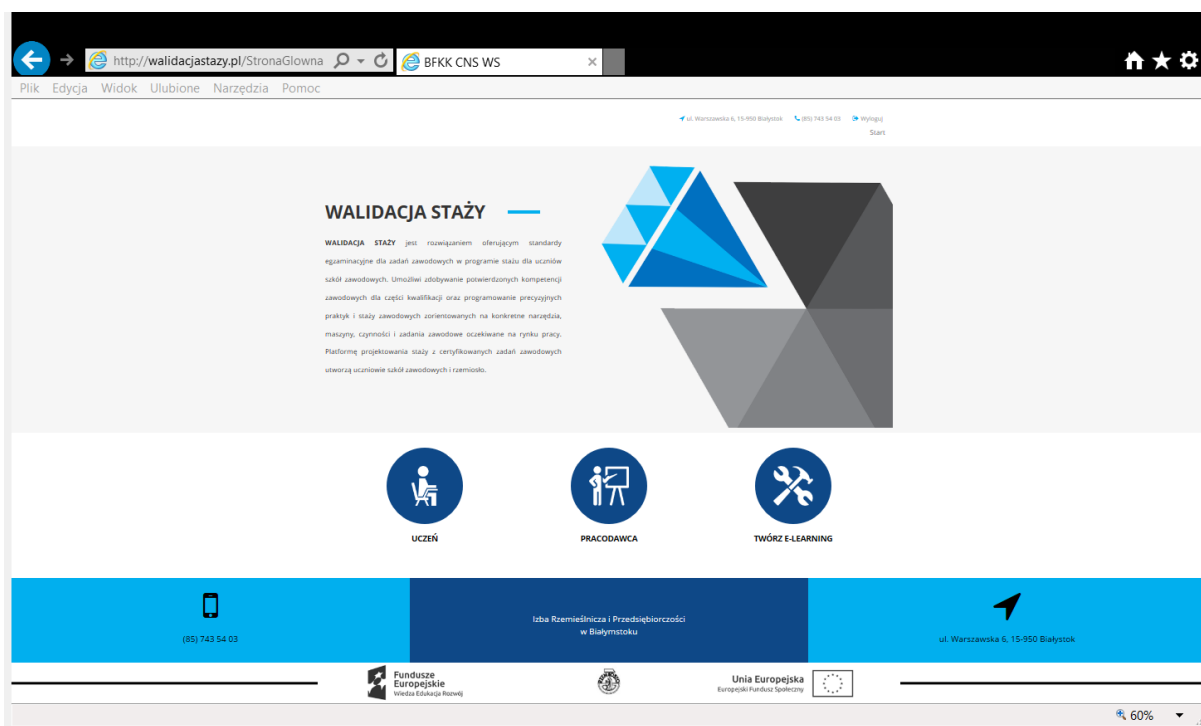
http://walidacjastazy.pl/StronaGlowna
BFKK CNS WS
Plik Edycja Widok Ulubione Narzędzia Pomoc

ul. Warszawska 6, 15-950 Białystok (85) 743 54 03 Wyloguj
Start

WALIDACJA STAŻY

WALIDACJA STAŻY jest rozwiązaniem oferującym standardy egzaminacyjne dla zadań zawodowych w programie stażu dla uczniów szkół zawodowych. Umożliwi zdobywanie potwierdzonych kompetencji zawodowych dla części kwalifikacji oraz programowanie precyzyjnych praktyk i staży zawodowych zorientowanych na konkretne narzędzia, maszyny, czynności i zadania zawodowe oczekiwane na rynku pracy. Platformę projektowania staży z certyfikowanych zadań zawodowych utworzą uczniowie szkół zawodowych i rzemiosło.

UCZEŃ
PRACODAWCA
TWÓRZ E-LEARNING

(85) 743 54 03
Izba Rzemieślnicza i Przedsiębiorczości w Białymstoku
ul. Warszawska 6, 15-950 Białystok

Fundusze Europejskie
Wiedza Edukacja Rozwój
Unia Europejska
Europejski Fundusz Społeczny

60%